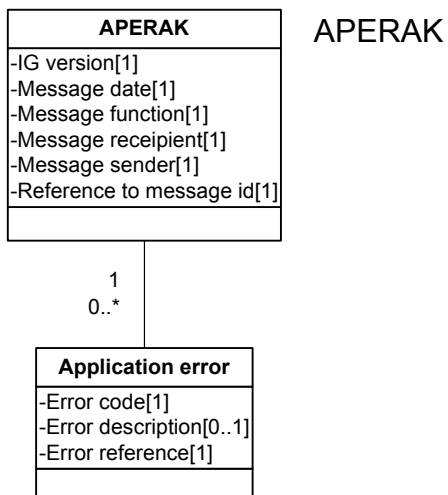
APERAK
-IG version[1]
-Message date[1]
-Message function[1]
-Message receipient[1]
-Message sender[1]
-Reference to message id[1]

APERAK

1
0..*

Application error
-Error code[1]
-Error description[0..1]
-Error reference[1]